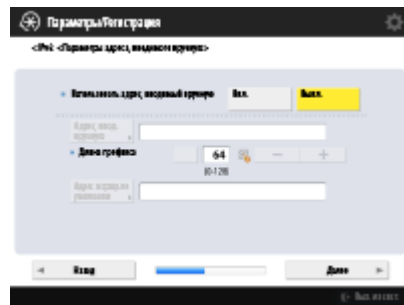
Параметры/Регистрация

<IPv6: <Параметры адреса, вводимого вручную>

Использовать адрес, вводимый вручную

Вкл.

Выкл.

Адрес, вводимый вручную

Длина префикса

64

(0-128)

−

+

Адрес маршрутизатора по умолчанию

◄ Назад

Далее ►

Монитор состояния